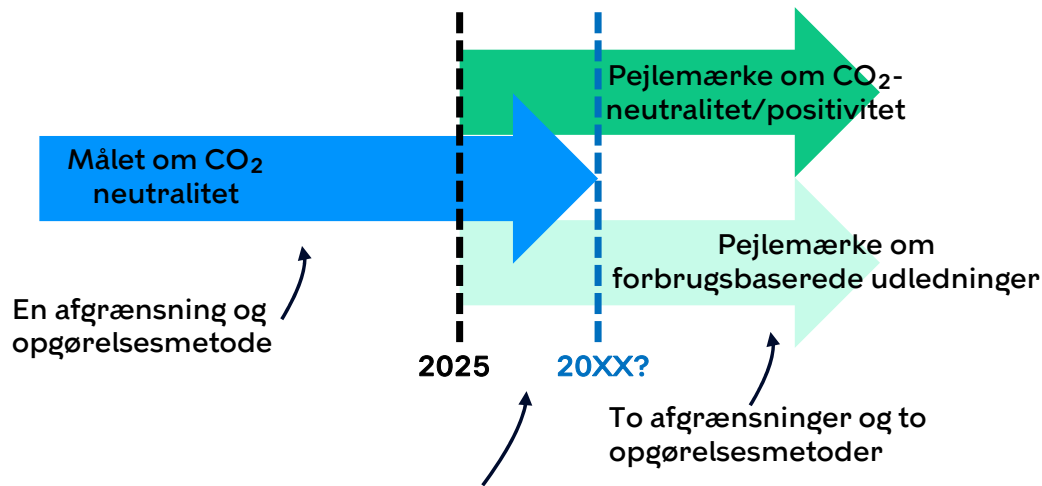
Pejlemærke om $CO_2$-neutralitet/positivitet

Målet om $CO_2$ neutralitet

Pejlemærke om forbrugsbaserede udledninger

En afgrænsning og opgørelsesmetode

2025

20XX?

To afgrænsninger og to opgørelsesmetoder